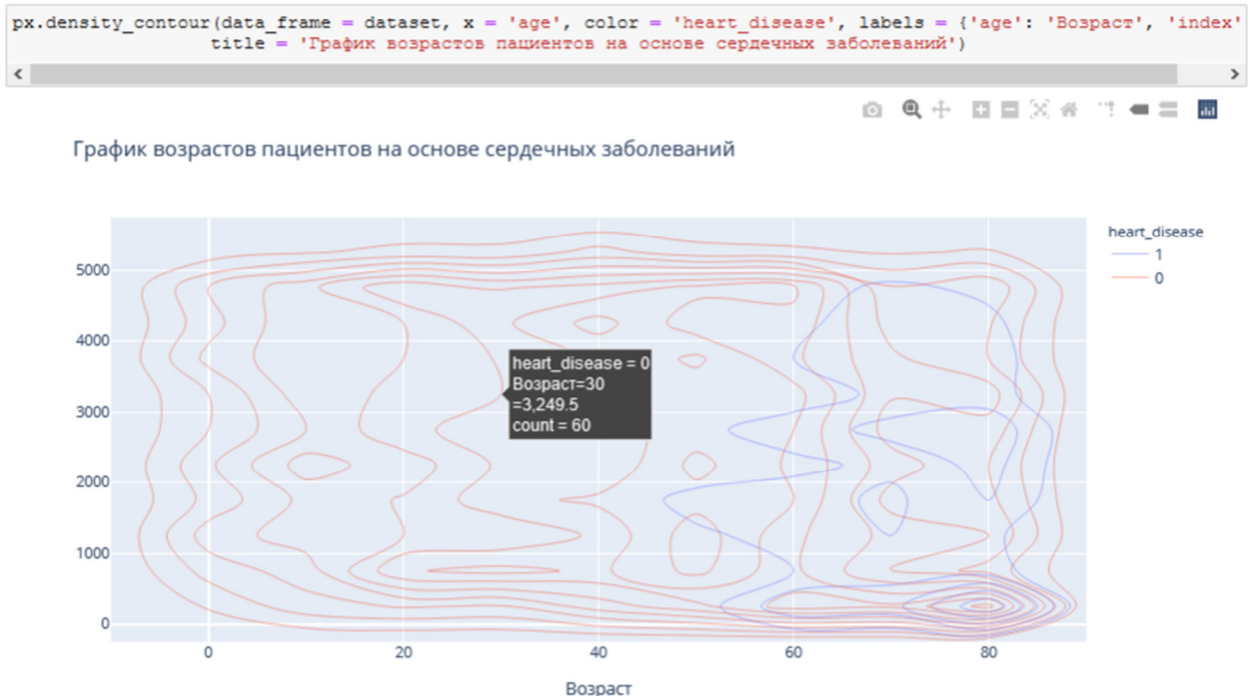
px.density_contour(data_frame = dataset, x = 'age', color = 'heart_disease', labels = {'age': 'Возраст', 'index'
                title = 'График возрастов пациентов на основе сердечных заболеваний')

График возрастов пациентов на основе сердечных заболеваний

heart_disease
1
0

heart_disease = 0
Возраст=30
=3,249.5
count = 60

5000
4000
3000
2000
1000
0

0
20
40
60
80

Возраст